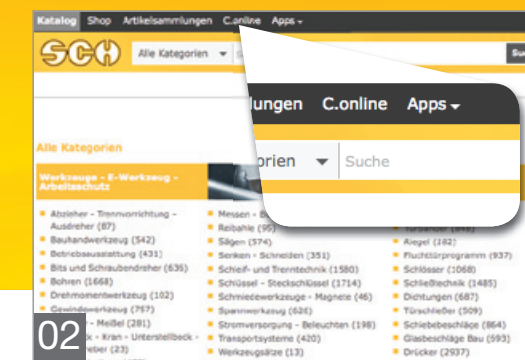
Katalog Shop Artikelsammlungen C.online Apps

SCH Alle Kategorien

Su

lungen C.online Apps

rien Suche

Alle Kategorien

Werkzeuge - E-Werkzeug - Arbeitsschutz

Abzieher - Trennvorrichtung - Ausdreher (87)
Bauhandwerkzeug (542)
Betriebsausstattung (431)
Bits und Schraubendreher (635)
Bohren (1668)
Drehmomentwerkzeug (102)
Gewindewerkzeug (757)
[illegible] - Meißel (281)
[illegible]k - Kran - Unterstellbock - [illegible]
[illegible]eber (23)

Messen - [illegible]
Reibahle (95)
Sägen (574)
Senken - Schneiden (351)
Schleif- und Trenntechnik (1580)
Schlüssel - Steckschlüssel (1714)
Schmiedewerkzeuge - Magnete (46)
Spannwerkzeug (626)
Stromversorgung - Beleuchten (198)
Transportsysteme (420)
Werkzeugsätze (13)

Türbänder (649)
Riegel (182)
Fluchttürprogramm (937)
Schlösser (1068)
Schließtechnik (1485)
Dichtungen (687)
Türschließer (509)
Schiebebeschläge (864)
Glasbeschläge Bau (593)
Drücker (2937)

02